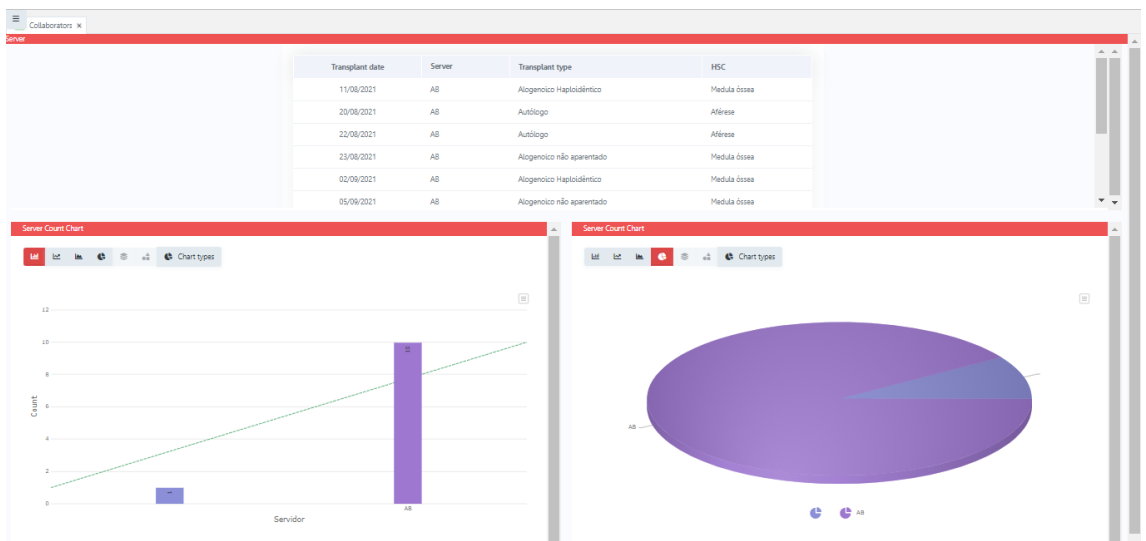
Collaborators ×

Server

| Transplant date | Server | Transplant type | HSC |
|---|---|---|---|
| 11/08/2021 | AB | Alogenoico Haploidêntico | Medula óssea |
| 20/08/2021 | AB | Autólogo | Aférese |
| 22/08/2021 | AB | Autólogo | Aférese |
| 23/08/2021 | AB | Alogenoico não aparentado | Medula óssea |
| 02/09/2021 | AB | Alogenoico Haploidêntico | Medula óssea |
| 05/09/2021 | AB | Alogenoico não aparentado | Medula óssea |

Server Count Chart

Chart types

12
10
8
6
4
2
0

Count

1

10

AB

Servidor

Server Count Chart

Chart types

AB

AB